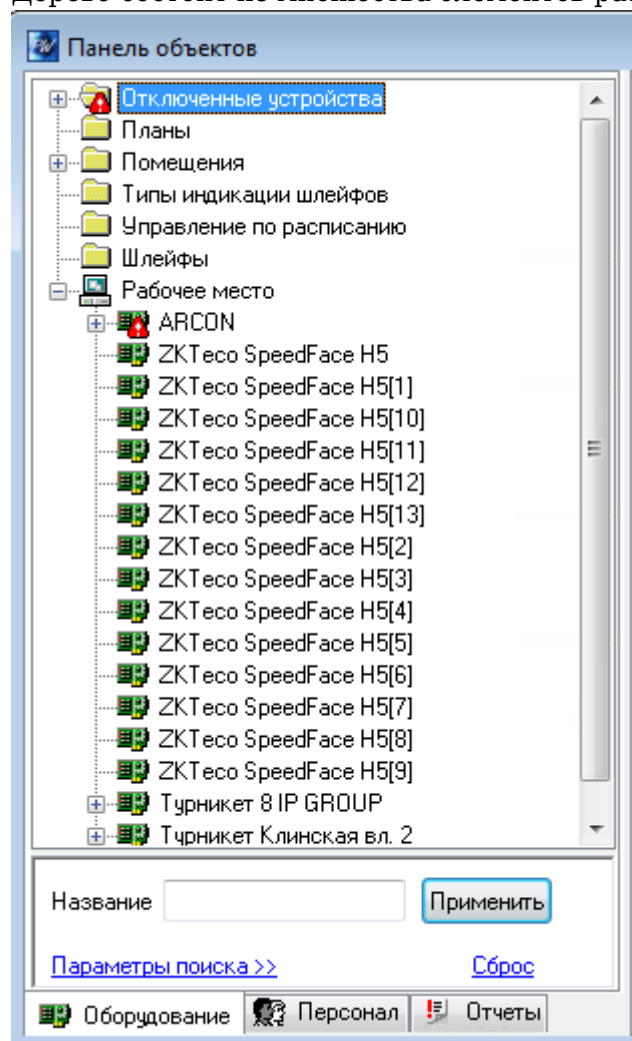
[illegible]

Панель объектов

Отключенные устройства
Планы
Помещения
Типы индикации шлейфов
Управление по расписанию
Шлейфы
Рабочее место
ARCON
ZKTeco SpeedFace H5
ZKTeco SpeedFace H5[1]
ZKTeco SpeedFace H5[10]
ZKTeco SpeedFace H5[11]
ZKTeco SpeedFace H5[12]
ZKTeco SpeedFace H5[13]
ZKTeco SpeedFace H5[2]
ZKTeco SpeedFace H5[3]
ZKTeco SpeedFace H5[4]
ZKTeco SpeedFace H5[5]
ZKTeco SpeedFace H5[6]
ZKTeco SpeedFace H5[7]
ZKTeco SpeedFace H5[8]
ZKTeco SpeedFace H5[9]
Турникет 8 IP GROUP
Турникет Клинская вл. 2

Название
Применить

Параметры поиска >>
Сброс

Оборудование
Персонал
Отчеты